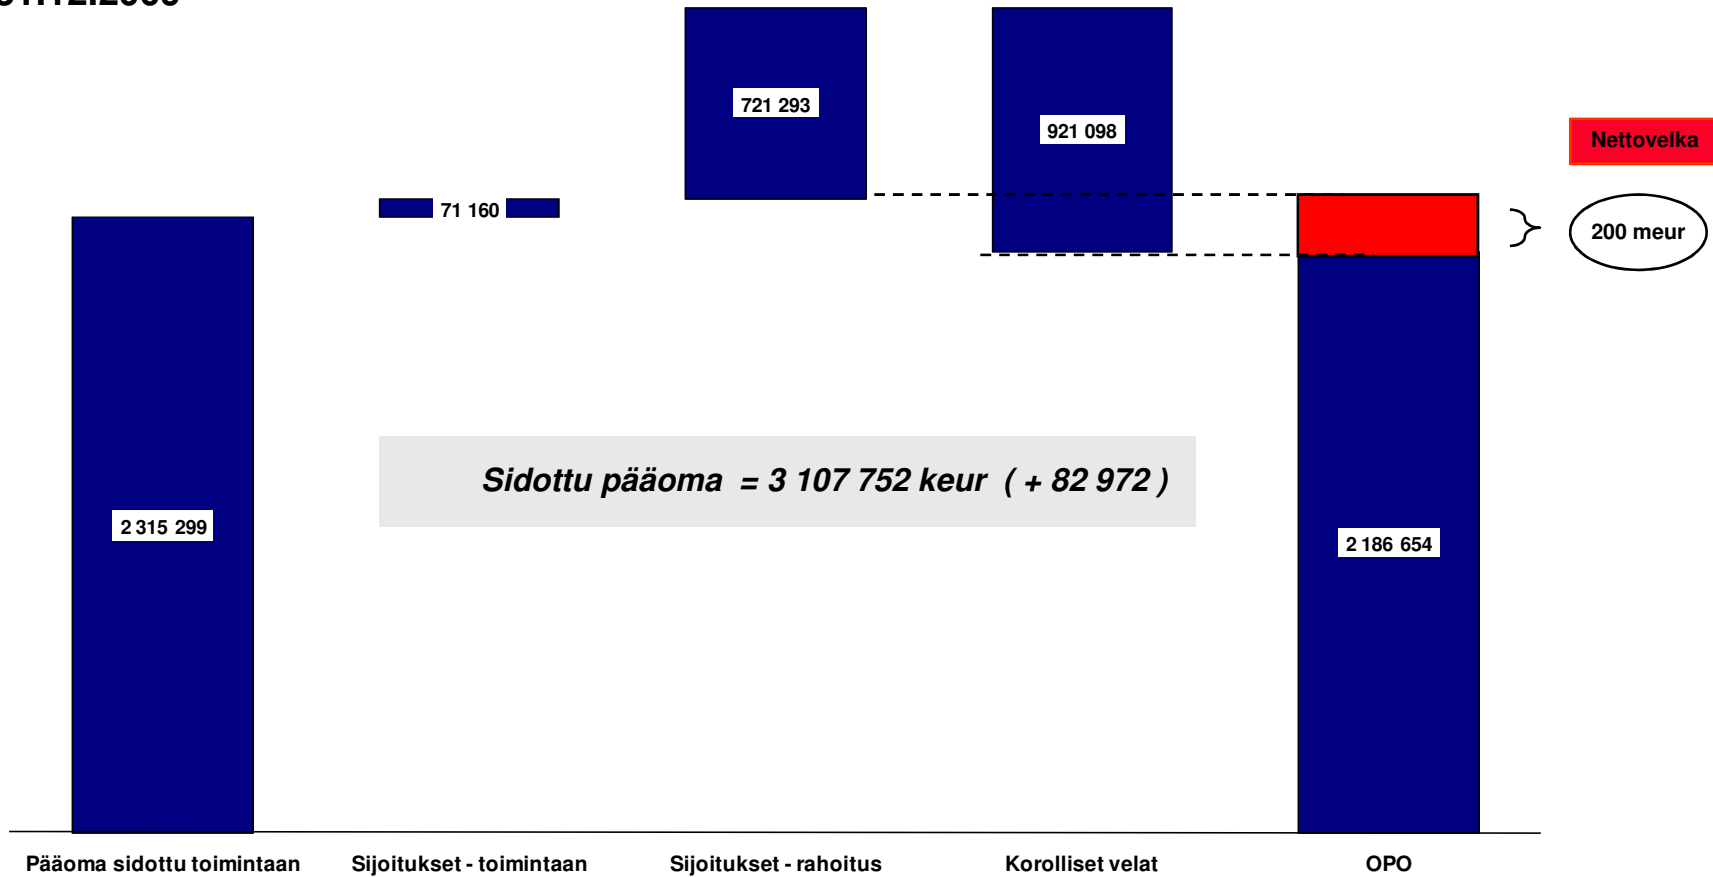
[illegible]

721 293

921 098

Nettovelka

71 160

200 meur

Sidottu pääoma = 3 107 752 keur ( + 82 972 )

2 315 299

2 186 654

Pääoma sidottu toimintaan

Sijoitukset - toimintaan

Sijoitukset - rahoitus

Korolliset velat

OPO